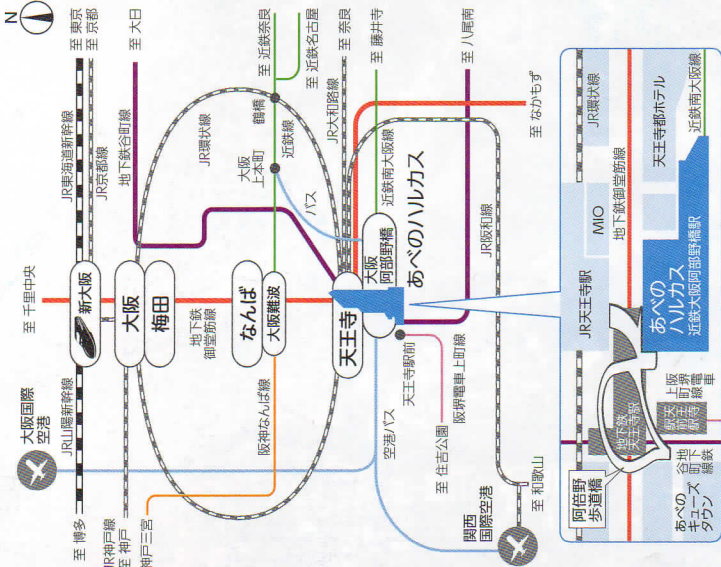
N
至 東京
至 京都
至 大日
至 近鉄奈良
至 近鉄名古屋
至 奈良
至 藤井寺
至 八尾南
至 なかもず
JR東海道新幹線
JR京都線
地下鉄谷町線
JR環状線
鶴橋
近鉄線
JR大和路線
大阪上本町
バス
近鉄南大阪線
あべのハルカス
大阪阿部野橋
JR阪和線
至 千里中央
新大阪
大阪
梅田
なんば
大阪難波
天王寺
地下鉄御堂筋線
阪神なんば線
天王寺駅前
阪堺電車上町線
至 住吉公園
空港バス
大阪国際空港
JR山陽新幹線
至 博多
JR神戸線
至 神戸
至 神戸三宮
関西国際空港
至 和歌山
JR環状線
近鉄南大阪線
天王寺都ホテル
MIO
地下鉄御堂筋線
JR天王寺駅
あべのハルカス
近鉄大阪阿部野橋駅
地下鉄天王寺駅
阪堺上町線天王寺駅前駅
阿倍野歩道橋
地下鉄谷町線
あべのキューズタウン